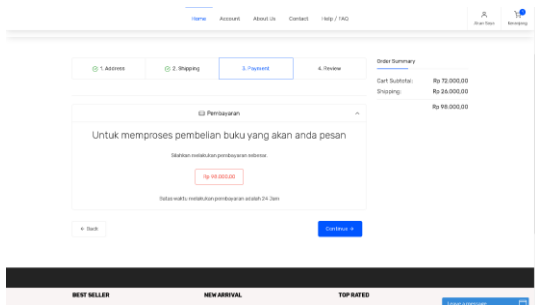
Home Account About Us Contact Help / FAQ

Shan Rasa Keranjang

1. Address 2. Shipping 3. Payment 4. Review

Order Summary
Cart Subtotal: Rp 72.000,00
Shipping: Rp 26.000,00
Rp 98.000,00

Pembayaran

Untuk memproses pembelian buku yang akan anda pesan

Silahkan melakukan pembayaran sebesar :

Rp 98.000,00

Batas waktu melakukan pembayaran adalah 24 Jam

← Back

Continue →

BEST SELLER NEW ARRIVAL TOP RATED

Leave a message